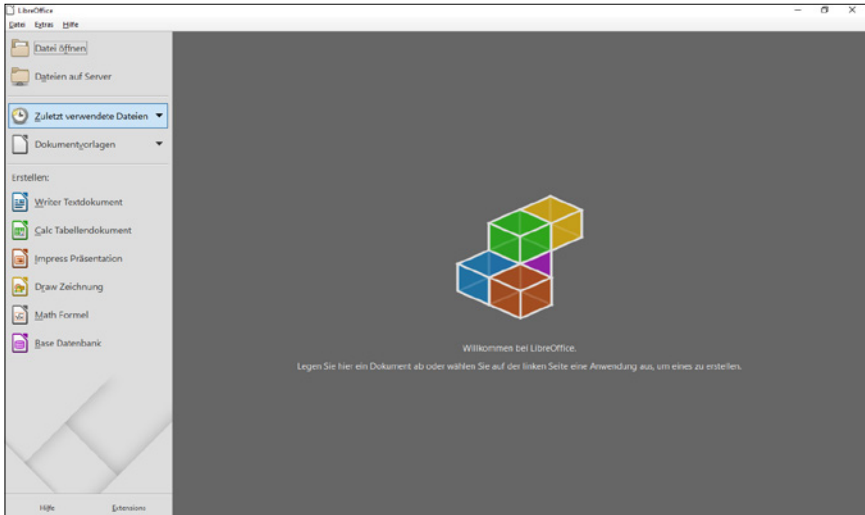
LibreOffice

Datei Extras Hilfe

Datei öffnen

Dateien auf Server

Zuletzt verwendete Dateien

Dokumentvorlagen

Erstellen:

Writer Textdokument

Calc Tabellendokument

Impress Präsentation

Draw Zeichnung

Math Formel

Base Datenbank

Hilfe

Extensions

Willkommen bei LibreOffice.

Legen Sie hier ein Dokument ab oder wählen Sie auf der linken Seite eine Anwendung aus, um eines zu erstellen.